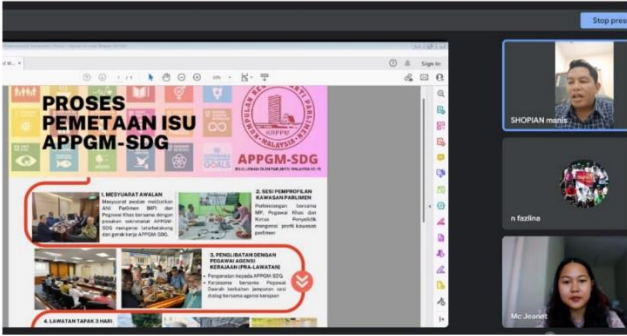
Stop prese

Sign in

1 / 1

PROSES PEMETAAN ISU APPGM-SDG

APPGM-SDG

1. MESYUARAT AWALAN

Mesyuarat awalan melibatkan Ahli Parlimen (MP) dan Pegawai Khas bersama dengan pasukan sekretariat APPGM-SDG mengenai latarbelakang dan gerak kerja APPGM-SDG.

2. SESI PEMPROFILAN KAWASAN PARLIMEN

Perbincangan bersama MP, Pegawai Khas dan Rakan Penyelidik mengenai profil kawasan parlimen

3. PENGLIBATAN DENGAN PEGAWAI AGENSI KERAJAAN (PRA-LAWATAN)

Penerangan kepada APPGM-SDG Kerjasama bersama Pegawai Daerah berkaitan jemputan sesi dialog bersama agensi kerajaan

4. LAWATAN TAPAK 3 HARI

SHOPIAN manis

n fazlina

Mc Jeanet